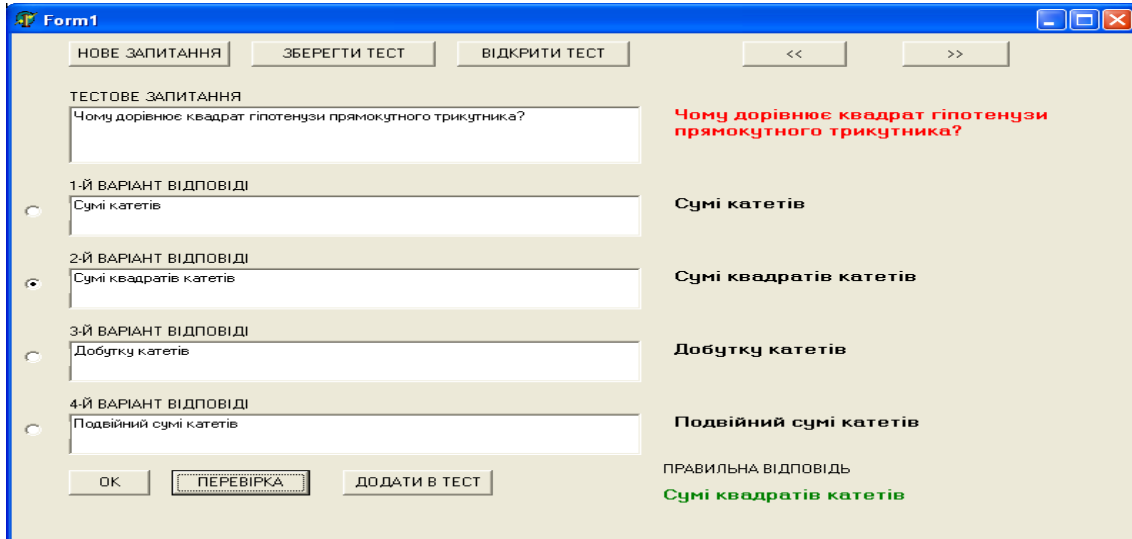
Form1

НОВЕ ЗАПИТАННЯ
ЗБЕРЕГТИ ТЕСТ
ВІДКРИТИ ТЕСТ
<<
>>

ТЕСТОВЕ ЗАПИТАННЯ
Чому дорівнює квадрат гіпотенузи прямокутного трикутника?

Чому дорівнює квадрат гіпотенузи прямокутного трикутника?

1-Й ВАРІАНТ ВІДПОВІДІ
Сумі катетів

Сумі катетів

2-Й ВАРІАНТ ВІДПОВІДІ
Сумі квадратів катетів

Сумі квадратів катетів

3-Й ВАРІАНТ ВІДПОВІДІ
Добутку катетів

Добутку катетів

4-Й ВАРІАНТ ВІДПОВІДІ
Подвійний сумі катетів

Подвійний сумі катетів

ОК
ПЕРЕВІРКА
ДОДАТИ В ТЕСТ

ПРАВИЛЬНА ВІДПОВІДЬ
Сумі квадратів катетів